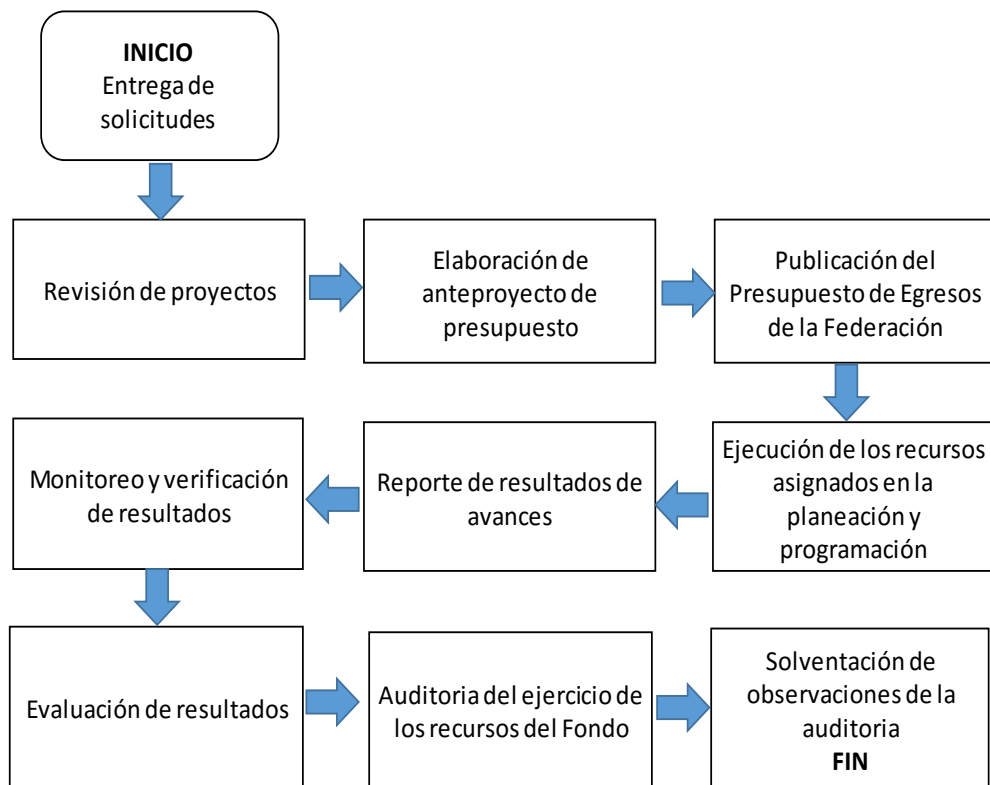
**INICIO**
Entrega de solicitudes

Revisión de proyectos

Elaboración de anteproyecto de presupuesto

Publicación del Presupuesto de Egresos de la Federación

Ejecución de los recursos asignados en la planeación y programación

Reporte de resultados de avances

Monitoreo y verificación de resultados

Evaluación de resultados

Auditoria del ejercicio de los recursos del Fondo

Solventación de observaciones de la auditoria
**FIN**